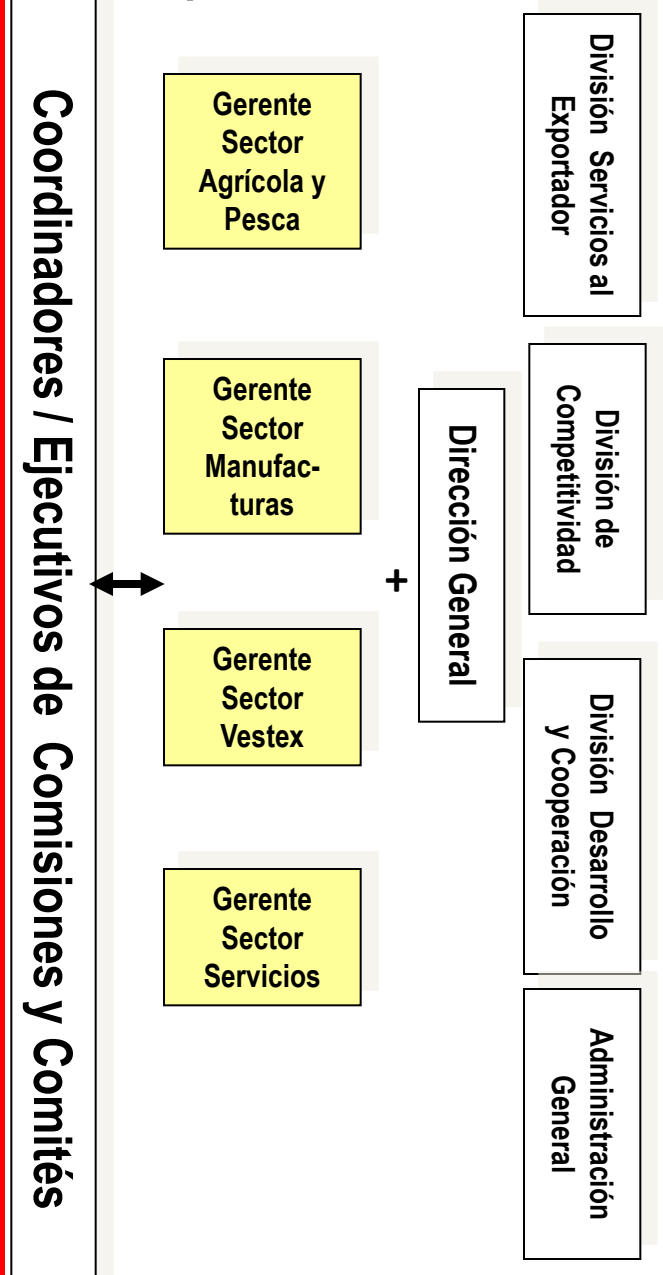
División Servicios al Exportador

División de Competitividad

División Desarrollo y Cooperación

Administración General

Dirección General

+

Gerente Sector Agrícola y Pesca

Gerente Sector Manufacturas

Gerente Sector Vestex

Gerente Sector Servicios

Coordinadores / Ejecutivos de Comisiones y Comités